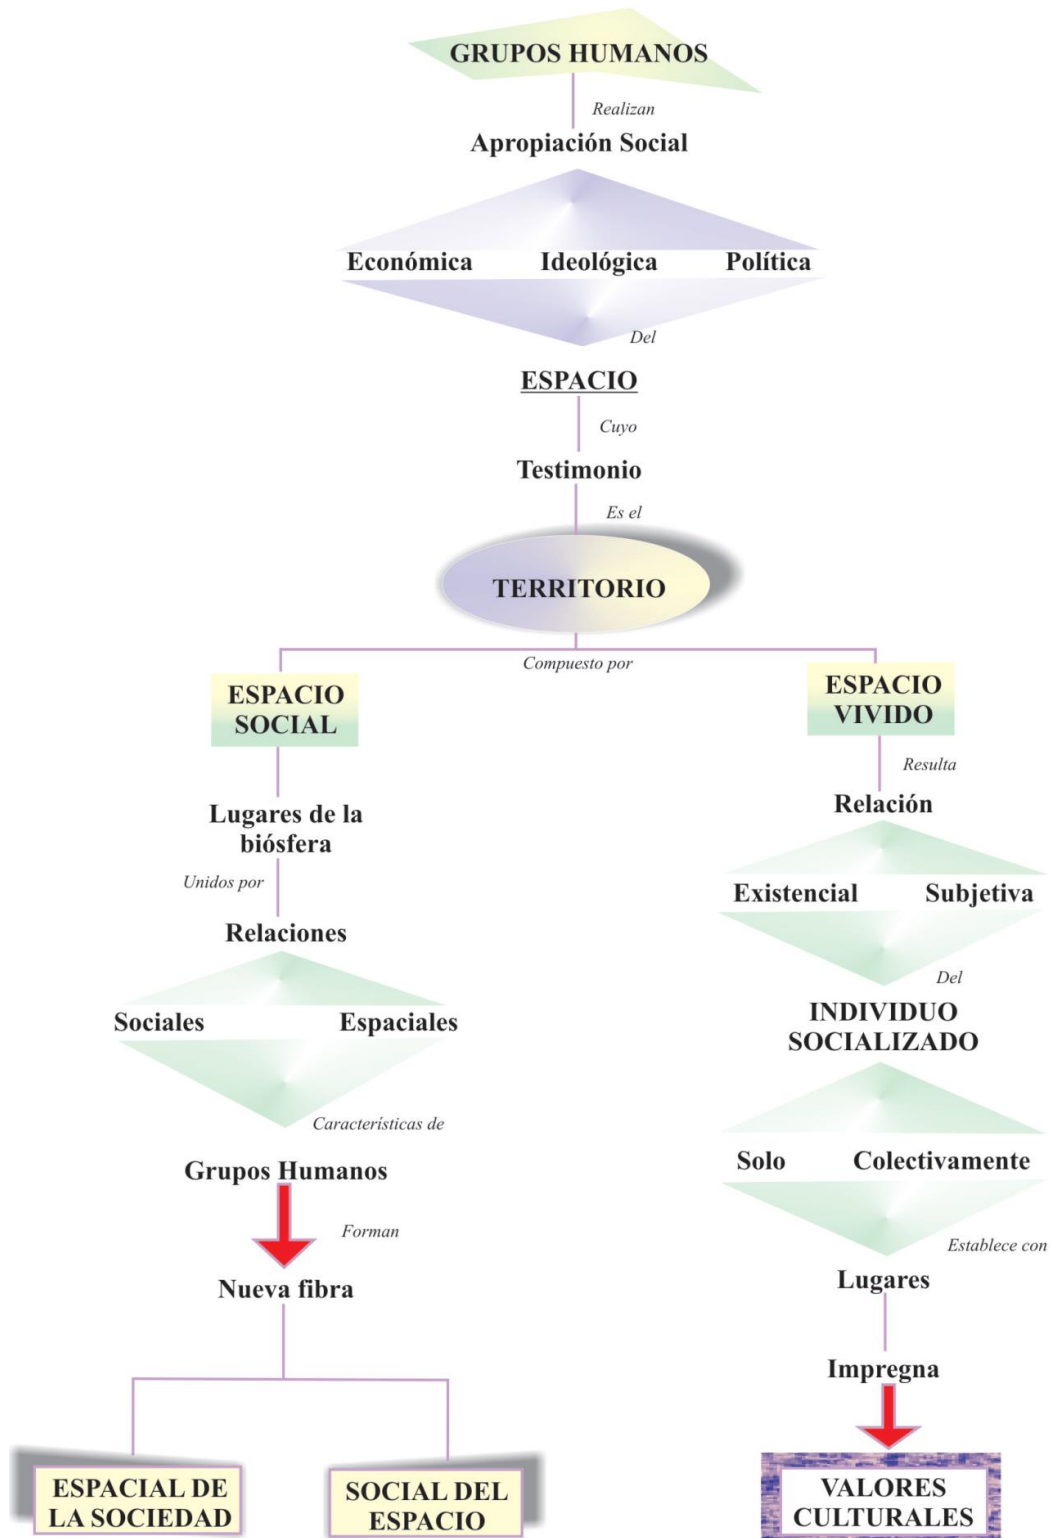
GRUPOS HUMANOS

Realizan

Apropiación Social

Económica Ideológica Política

Del

ESPACIO

Cuyo

Testimonio

Es el

TERRITORIO

Compuesto por

ESPACIO SOCIAL

Lugares de la biósfera

Unidos por

Relaciones

Sociales Espaciales

Características de

Grupos Humanos

Forman

Nueva fibra

ESPACIAL DE LA SOCIEDAD

SOCIAL DEL ESPACIO

ESPACIO VIVIDO

Resulta

Relación

Existencial Subjetiva

Del

INDIVIDUO SOCIALIZADO

Solo Colectivamente

Establece con

Lugares

Impregna

VALORES CULTURALES